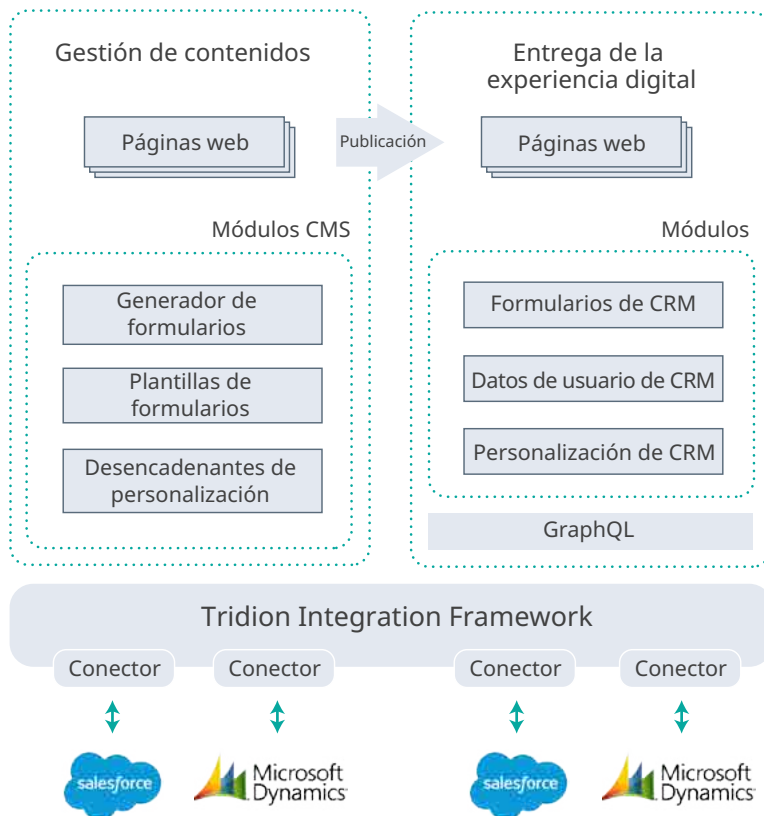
Gestión de contenidos

Páginas web

Publicación

Entrega de la experiencia digital

Páginas web

Módulos CMS

Generador de formularios

Plantillas de formularios

Desencadenantes de personalización

Módulos

Formularios de CRM

Datos de usuario de CRM

Personalización de CRM

GraphQL

Tridion Integration Framework

Conector

Conector

Conector

Conector

salesforce

Microsoft Dynamics

salesforce

Microsoft Dynamics